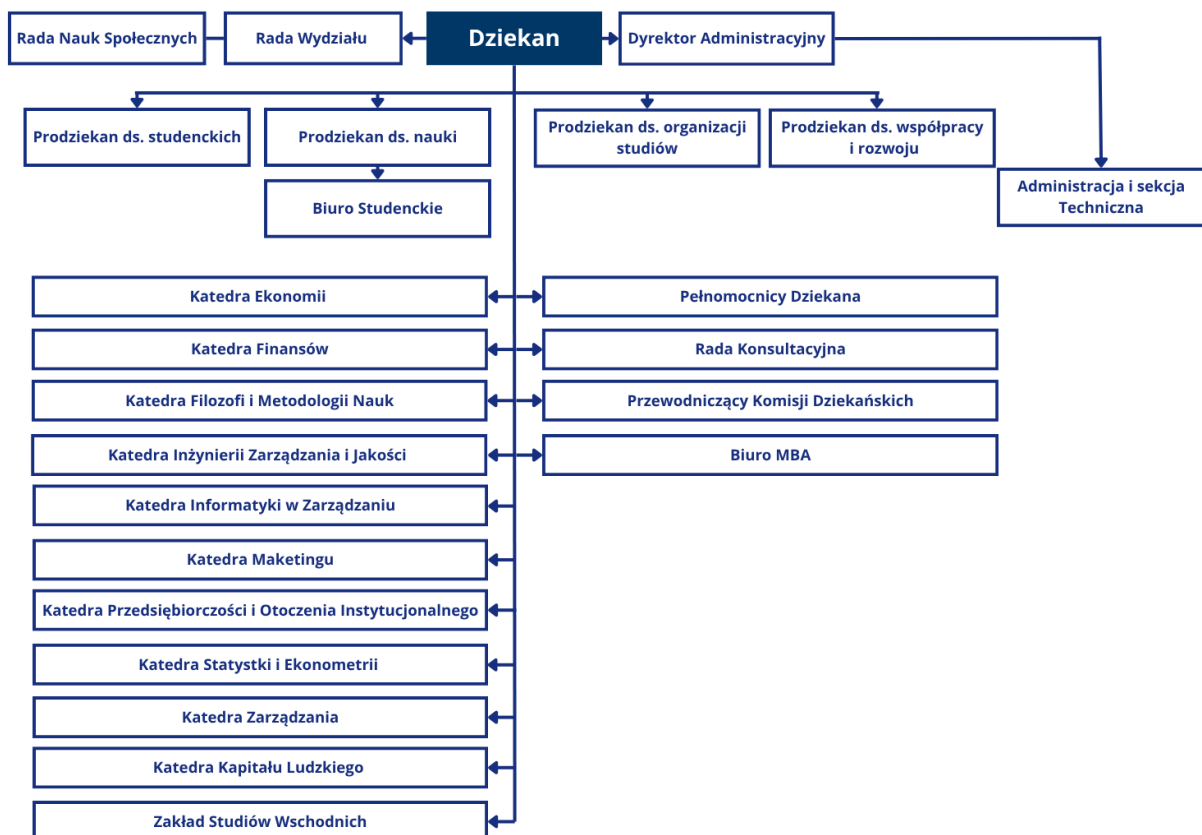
Rada Nauk Społecznych

Rada Wydziału

Dziekan

Dyrektor Administracyjny

Prodziekan ds. studenckich

Prodziekan ds. nauki

Biuro Studenckie

Prodziekan ds. organizacji studiów

Prodziekan ds. współpracy i rozwoju

Administracja i sekcja Techniczna

Katedra Ekonomii

Pełnomocnicy Dziekana

Katedra Finansów

Rada Konsultacyjna

Katedra Filozofi i Metodologii Nauk

Przewodniczący Komisji Dziekańskich

Katedra Inżynierii Zarządzania i Jakości

Biuro MBA

Katedra Informatyki w Zarządzaniu

Katedra Maketingu

Katedra Przedsiębiorczości i Otoczenia Instytucjonalnego

Katedra Statystki i Ekonometrii

Katedra Zarządzania

Katedra Kapitału Ludzkiego

Zakład Studiów Wschodnich